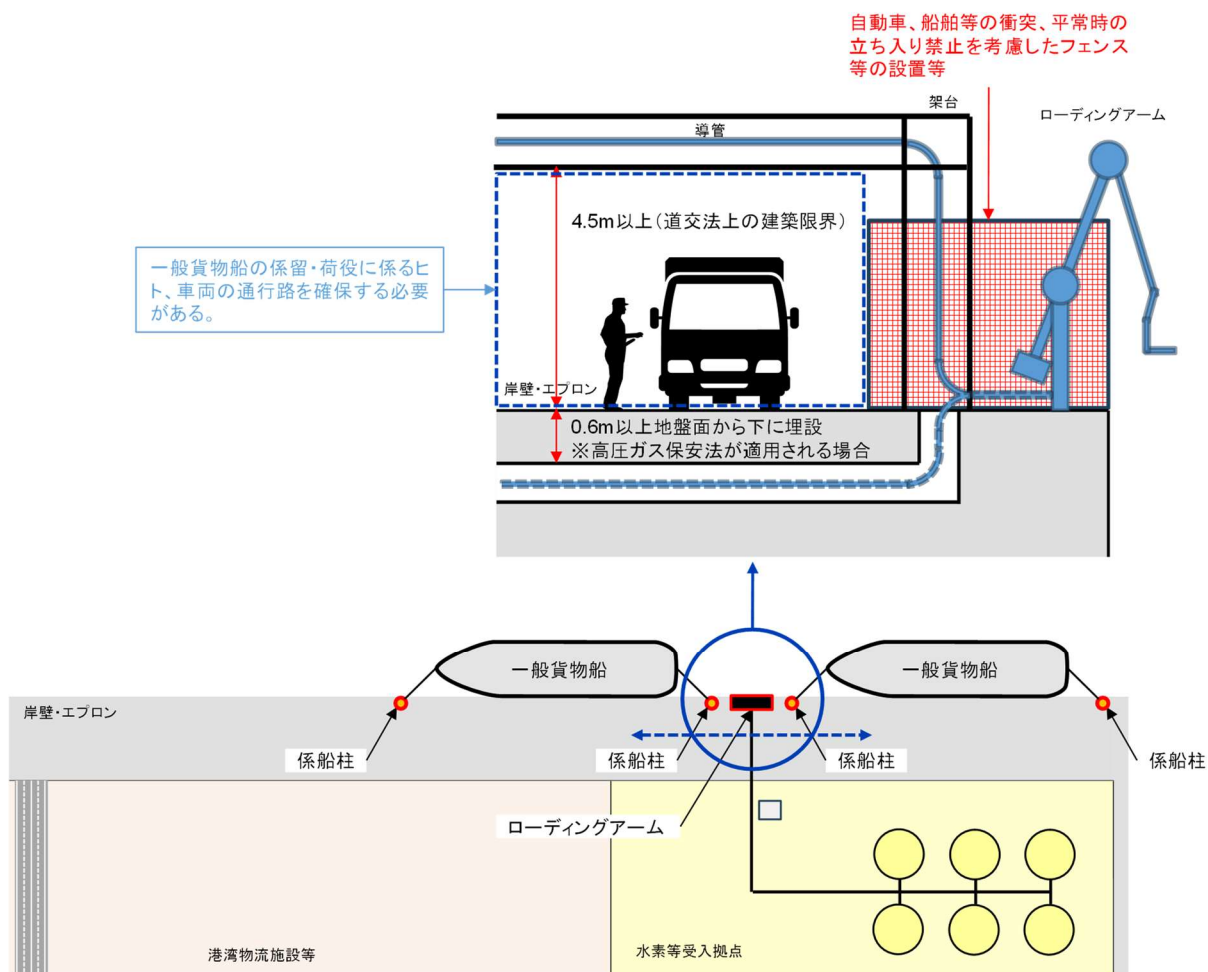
自動車、船舶等の衝突、平常時の立ち入り禁止を考慮したフェンス等の設置等

架台

導管

ローディングアーム

4.5m以上（道交法上の建築限界）

一般貨物船の係留・荷役に係るヒト、車両の通行路を確保する必要がある。

岸壁・エプロン

0.6m以上地盤面から下に埋設
※高圧ガス保安法が適用される場合

一般貨物船

一般貨物船

岸壁・エプロン

係船柱

係船柱

係船柱

係船柱

ローディングアーム

港湾物流施設等

水素等受入拠点